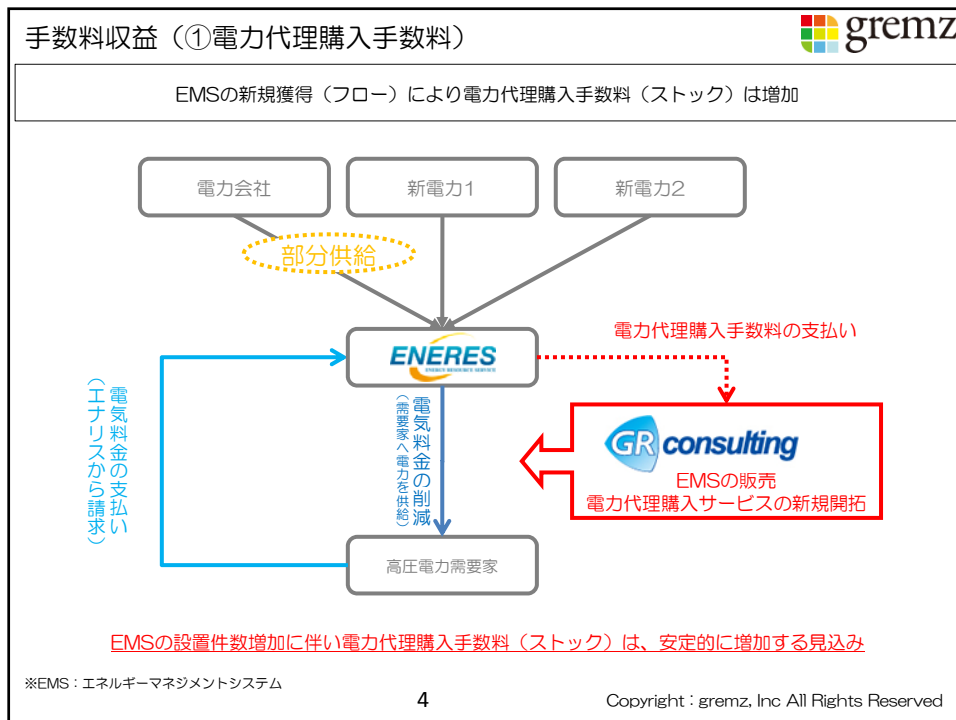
手数料収益（①電力代理購入手数料）

gremz

EMSの新規獲得（フロー）により電力代理購入手数料（ストック）は増加

電力会社

新電力1

新電力2

部分供給

ENERES
ENERGY RESOURCE SERVICE

電力代理購入手数料の支払い

電気料金の支払い（エナリスから請求）

電気料金の削減（需要家へ電力を供給）

GR consulting

EMSの販売
電力代理購入サービスの新規開拓

高圧電力需要家

EMSの設置件数増加に伴い電力代理購入手数料（ストック）は、安定的に増加する見込み

※EMS：エネルギーマネジメントシステム

4

Copyright：gremz, Inc All Rights Reserved